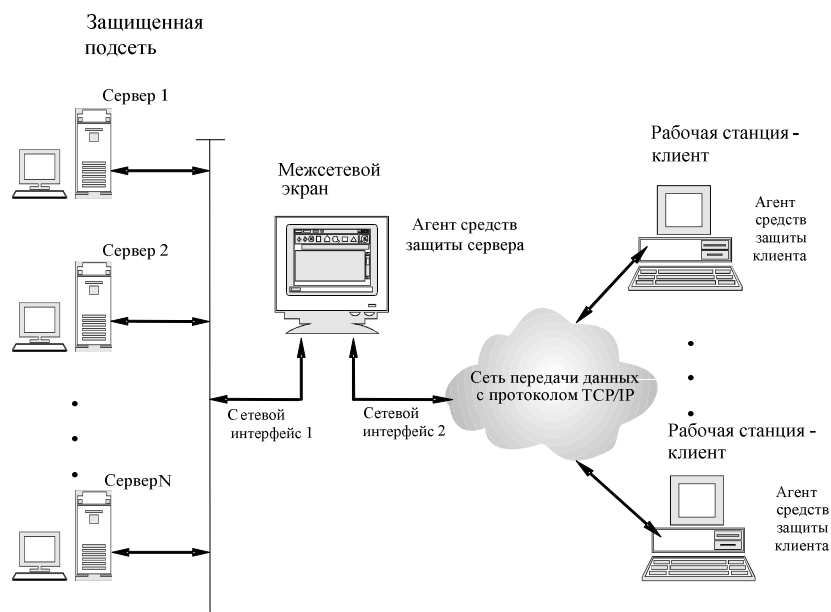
Защищенная подсеть

Сервер 1

Сервер 2

•
•
•

СерверN

Межсетевой экран

Агент средств защиты сервера

Сетевой интерфейс 1

Сетевой интерфейс 2

Сеть передачи данных с протоколом TCP/IP

Рабочая станция - клиент

Агент средств защиты клиента

•
•
•

Рабочая станция - клиент

Агент средств защиты клиента